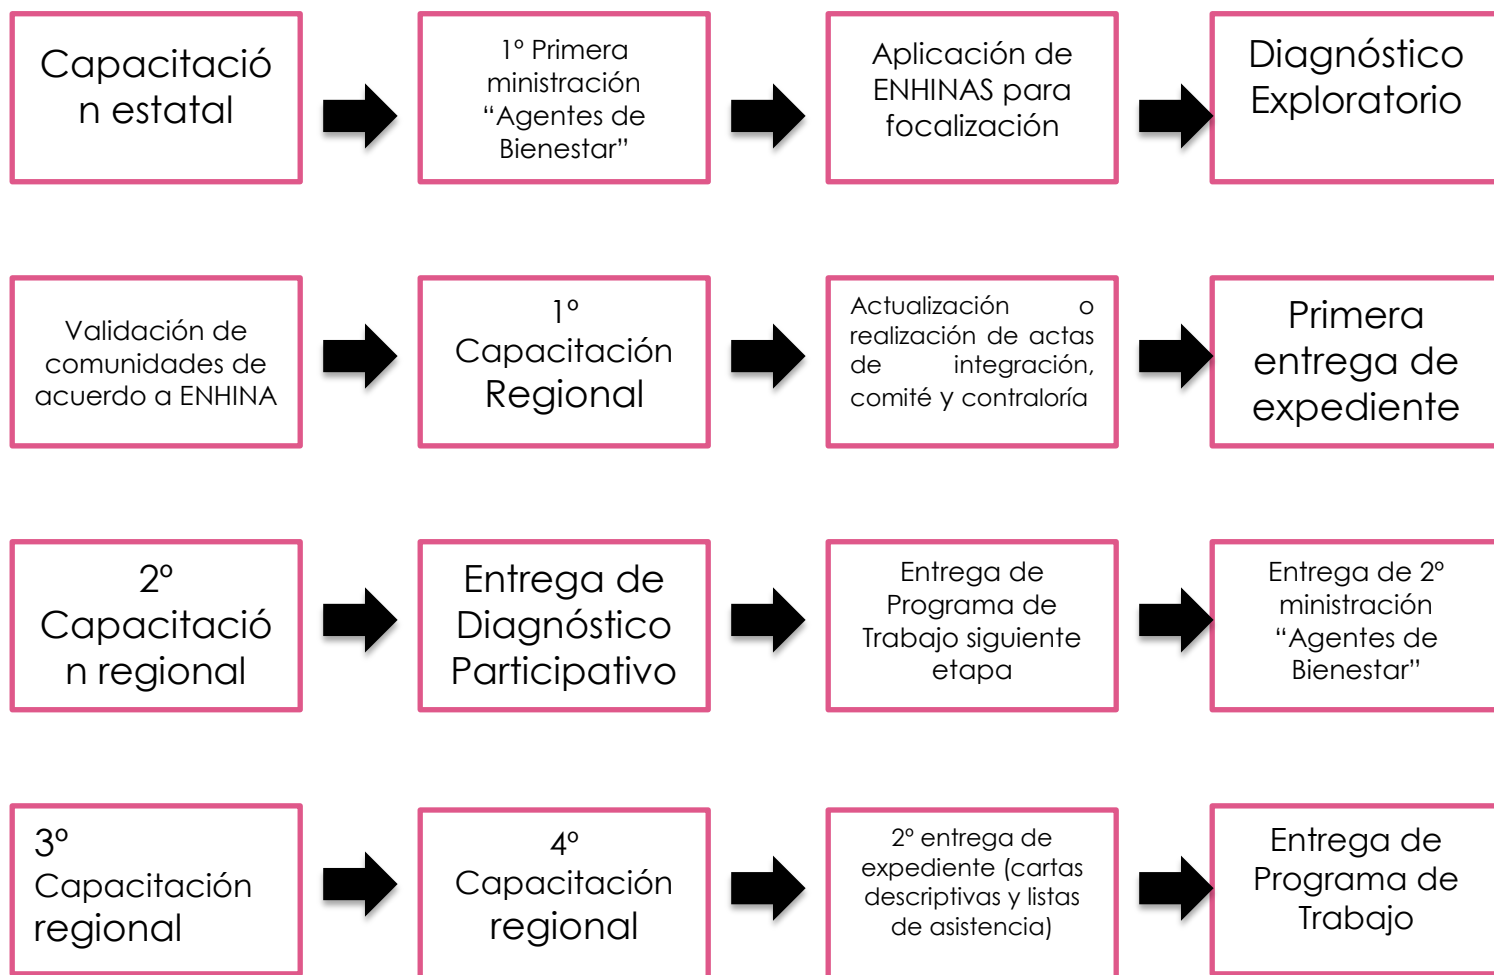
Capacitación estatal

1° Primera ministración "Agentes de Bienestar"

Aplicación de ENHINAS para focalización

Diagnóstico Exploratorio

Validación de comunidades de acuerdo a ENHINA

1° Capacitación Regional

Actualización o realización de actas de integración, comité y contraloría

Primera entrega de expediente

2° Capacitación regional

Entrega de Diagnóstico Participativo

Entrega de Programa de Trabajo siguiente etapa

Entrega de 2° ministración "Agentes de Bienestar"

3° Capacitación regional

4° Capacitación regional

2° entrega de expediente (cartas descriptivas y listas de asistencia)

Entrega de Programa de Trabajo